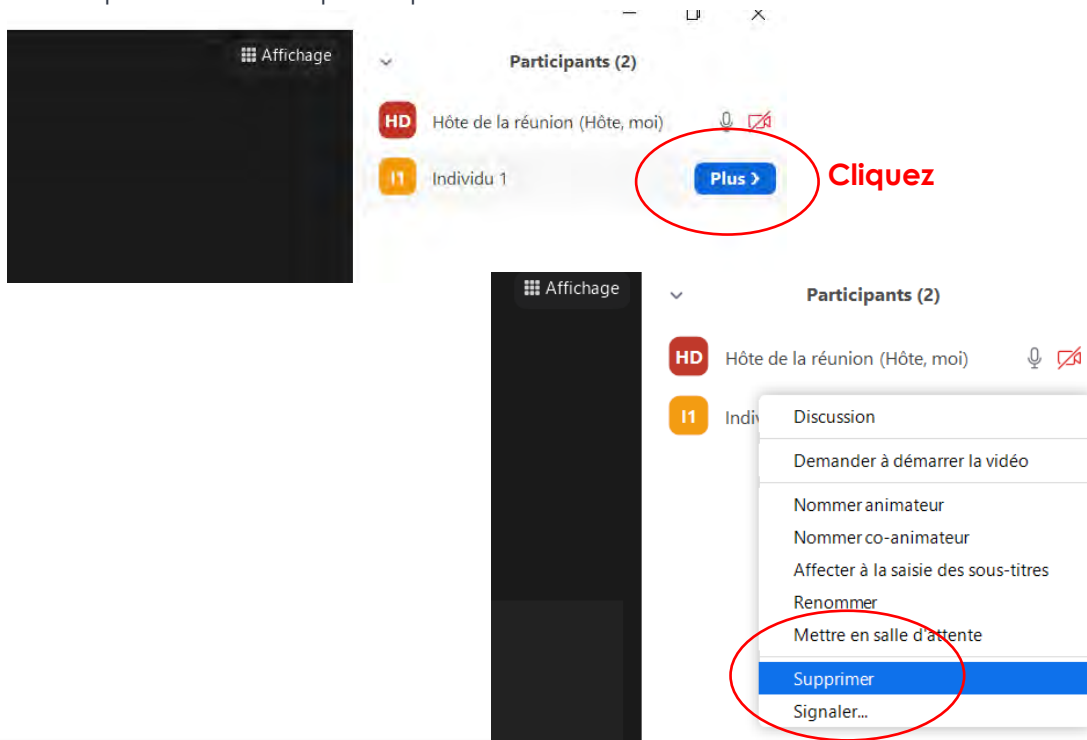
Affichage

Participants (2)

HD Hôte de la réunion (Hôte, moi)

I1 Individu 1

Plus >

Cliquez

Affichage

Participants (2)

HD Hôte de la réunion (Hôte, moi)

I1 Indiv

Discussion

Demander à démarrer la vidéo

Nommer animateur

Nommer co-animateur

Affecter à la saisie des sous-titres

Renommer

Mettre en salle d'attente

Supprimer

Signaler...